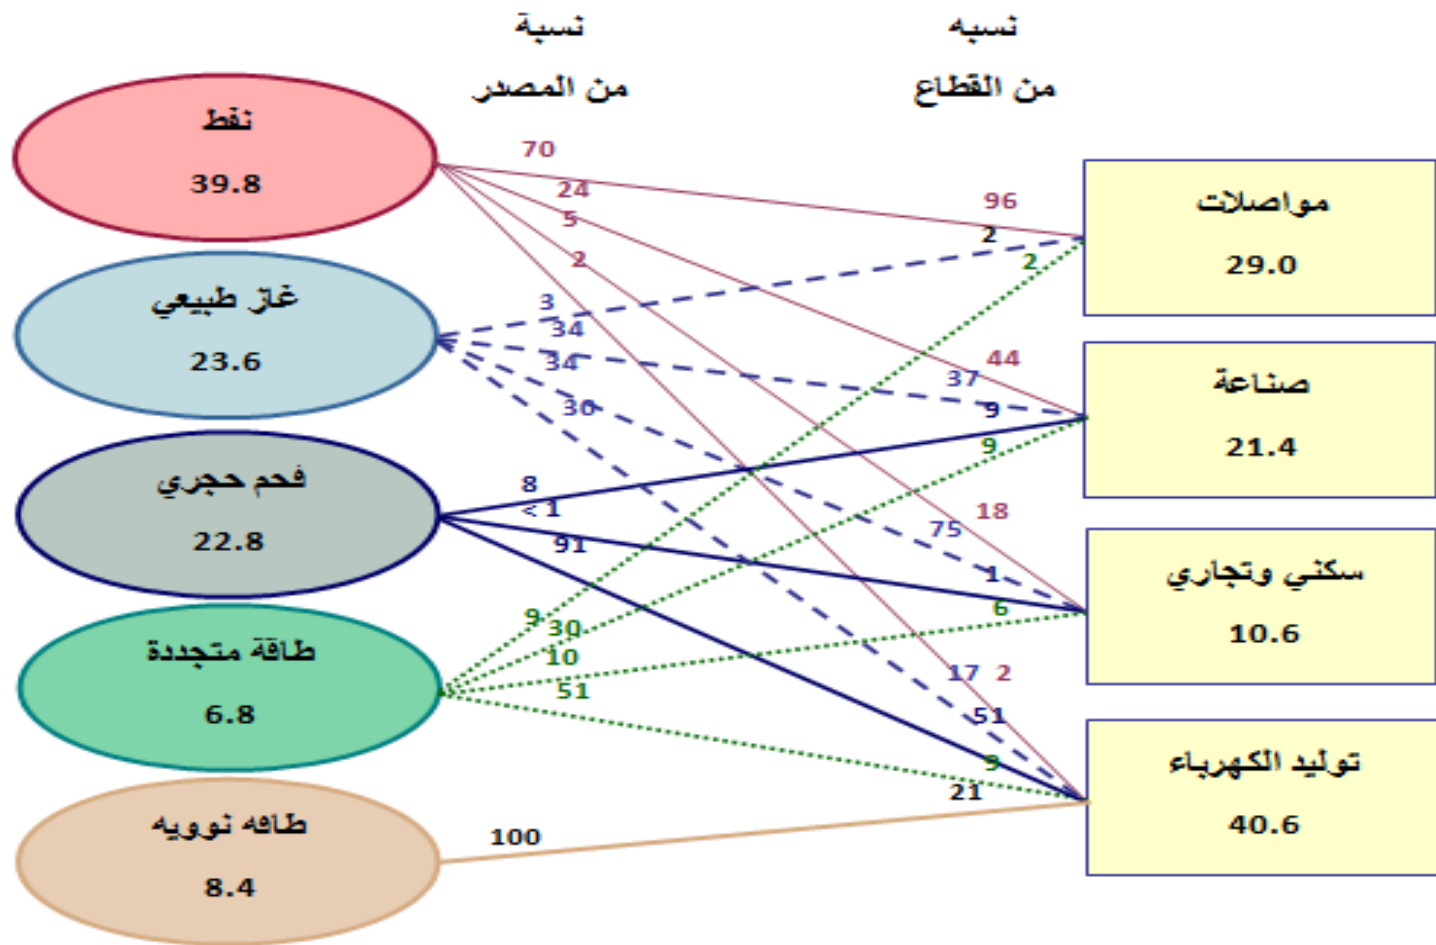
نسبة
من المصدر

نسبه
من القطاع

نفط
39.8

غاز طبيعي
23.6

فحم حجري
22.8

طاقة متجددة
6.8

طاقه نوويه
8.4

مواصلات
29.0

صناعة
21.4

سكني وتجاري
10.6

توليد الكهرباء
40.6

70
24
5
2
3
34
34
30
8
< 1
91
9
30
10
51
100
96
2
2
44
37
9
9
18
75
1
6
17
2
51
9
21